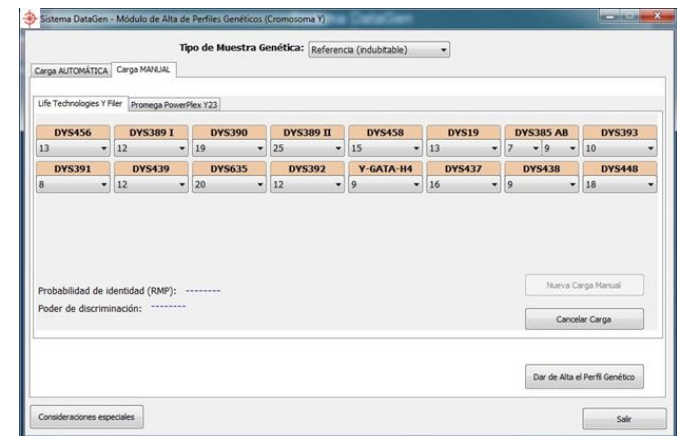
Sistema DataGen - Módulo de Alta de Perfiles Genéticos (Cromosoma Y)

Tipo de Muestra Genética: Referencia (indubitable)

Carga AUTOMÁTICA | Carga MANUAL

Life Technologies Y Filer | Promega PowerPlex Y23

| DYS456 | DYS389 I | DYS390 | DYS389 II | DYS458 | DYS19 | DYS385 AB | DYS393 |
|---|---|---|---|---|---|---|---|
| 13 | 12 | 19 | 25 | 15 | 13 | 7 9 | 10 |
| DYS391 | DYS439 | DYS635 | DYS392 | Y-GATA-H4 | DYS437 | DYS438 | DYS448 |
| 8 | 12 | 20 | 12 | 9 | 16 | 9 | 18 |

Probabilidad de identidad (RMP): --------

Poder de discriminación: --------

Nueva Carga Manual

Cancelar Carga

Dar de Alta el Perfil Genético

Consideraciones especiales

Salir